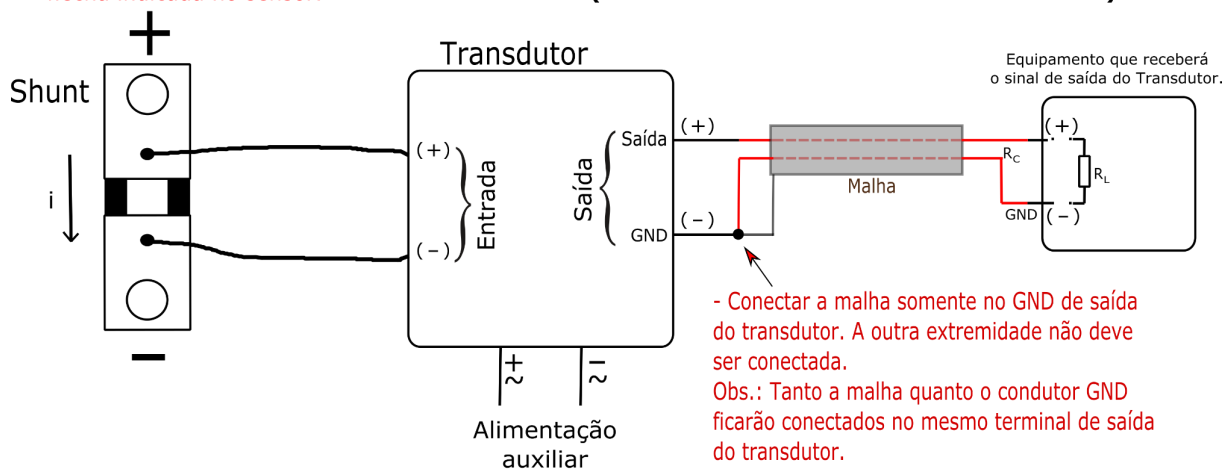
Transdutor

Equipamento que receberá o sinal de saída do Transdutor.

+

Shunt

i

−

(+)

(−)

Entrada

Saída

Saída

GND

(+)

(−)

Malha

$R_C$

GND

(+)

(−)

$R_L$

+ ~

− ~

Alimentação auxiliar

- Conectar a malha somente no GND de saída do transdutor. A outra extremidade não deve ser conectada.
Obs.: Tanto a malha quanto o condutor GND ficarão conectados no mesmo terminal de saída do transdutor.